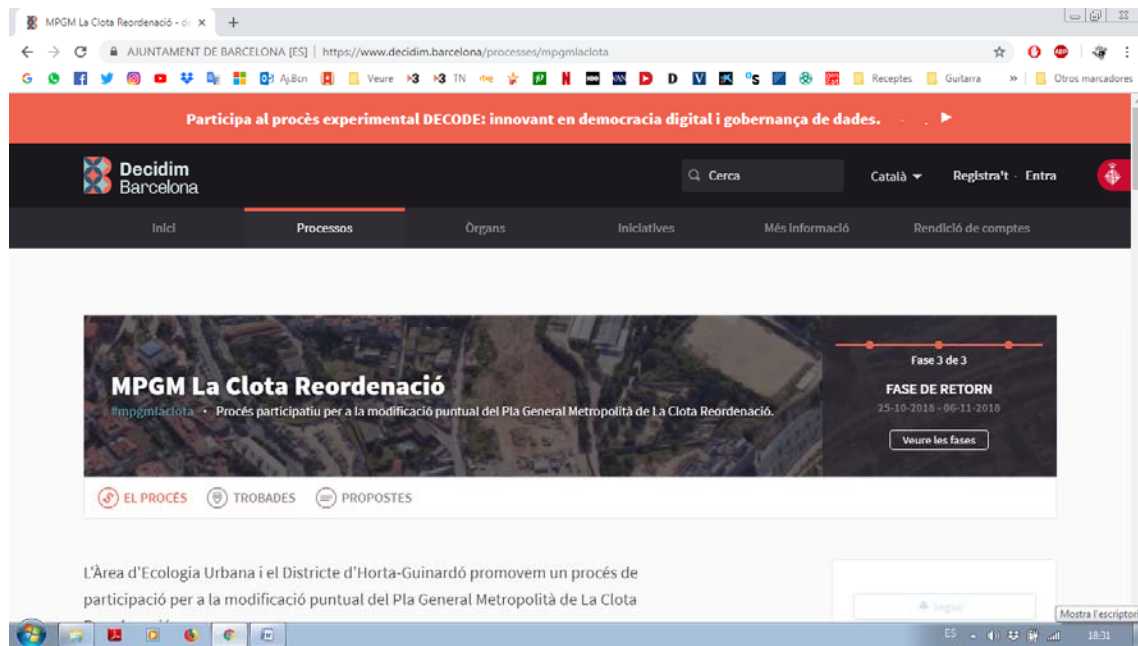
MPGM La Clota Reordenació - de ×

AJUNTAMENT DE BARCELONA [ES] | https://www.decidim.barcelona/processes/mpgmlaclota

AjBcn Veure 3 3 TN Receptes Guitarra » Otros marcadores

Participa al procès experimental DECODE: innovant en democracia digital i gobernança de dades.

Decidim Barcelona

Cerca

Català

Registra't · Entra

Inici

Processos

Òrgans

Iniciatives

Més informació

Rendició de comptes

MPGM La Clota Reordenació

#mpgmlaclota · Procés participatiu per a la modificació puntual del Pla General Metropolità de La Clota Reordenació.

Fase 3 de 3

FASE DE RETORN

25-10-2018 - 06-11-2018

Veure les fases

EL PROCÉS

TROBADES

PROPOSTES

L'Àrea d'Ecologia Urbana i el Districte d'Horta-Guinardó promovem un procés de participació per a la modificació puntual del Pla General Metropolità de La Clota

Segui

Mostra l'escriptori

ES

18:31